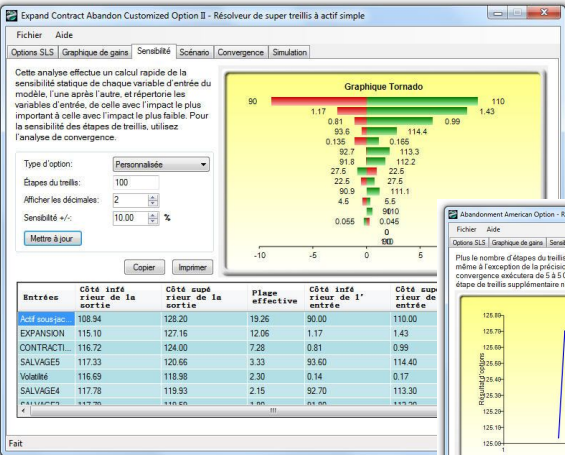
Expand Contract Abandon Customized Option II - Résolveur de super treillis à actif simple

Fichier Aide

Options SLS | Graphique de gains | Sensibilité | Scénario | Convergence | Simulation

Cette analyse effectue un calcul rapide de la sensibilité statique de chaque variable d'entrée du modèle, l'une après l'autre, et répertorie les variables d'entrée, de celle avec l'impact le plus important à celle avec l'impact le plus faible. Pour la sensibilité des étapes de treillis, utilisez l'analyse de convergence.

Type d'option: Personnalisée
Étapes du treillis: 100
Afficher les décimales: 2
Sensibilité +/-: 10.00 %
Mettre à jour

Copier Imprimer

Graphique Tornado

90 110
1.17 1.43
0.81 0.99
93.6 114.4
0.135 0.165
92.7 113.3
91.8 112.2
27.5 22.5
22.5 27.5
90.9 111.1
4.5 5.5
9010
0.055 0.045
0
900

-10 -5 0 5

| Entrées | Côté inférieur de la sortie | Côté supérieur de la sortie | Plage effective | Côté inférieur de l' entrée | Côté supérieur de entrée |
|---|---|---|---|---|---|
| Actif sous-jac... | 108.94 | 128.20 | 19.26 | 90.00 | 110.00 |
| EXPANSION | 115.10 | 127.16 | 12.06 | 1.17 | 1.43 |
| CONTRACTI... | 116.72 | 124.00 | 7.28 | 0.81 | 0.99 |
| SALVAGE5 | 117.33 | 120.66 | 3.33 | 93.60 | 114.40 |
| Volatilité | 116.69 | 118.98 | 2.30 | 0.14 | 0.17 |
| SALVAGE4 | 117.78 | 119.93 | 2.15 | 92.70 | 113.30 |
| SALVAGE3 | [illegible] | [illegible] | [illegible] | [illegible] | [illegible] |

Fait

Abandonment American Option - R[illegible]

Fichier Aide

Options SLS | Graphique de gains | Sensib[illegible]

Plus le nombre d'étapes du treillis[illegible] même à l'exception de la précisio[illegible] convergence exécutera de 5 à 5 0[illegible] étape de treillis supplémentaire n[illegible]

125.80
125.70
125.60
125.50
125.40
125.30
125.20
125.10
125.00

Résultat d'option